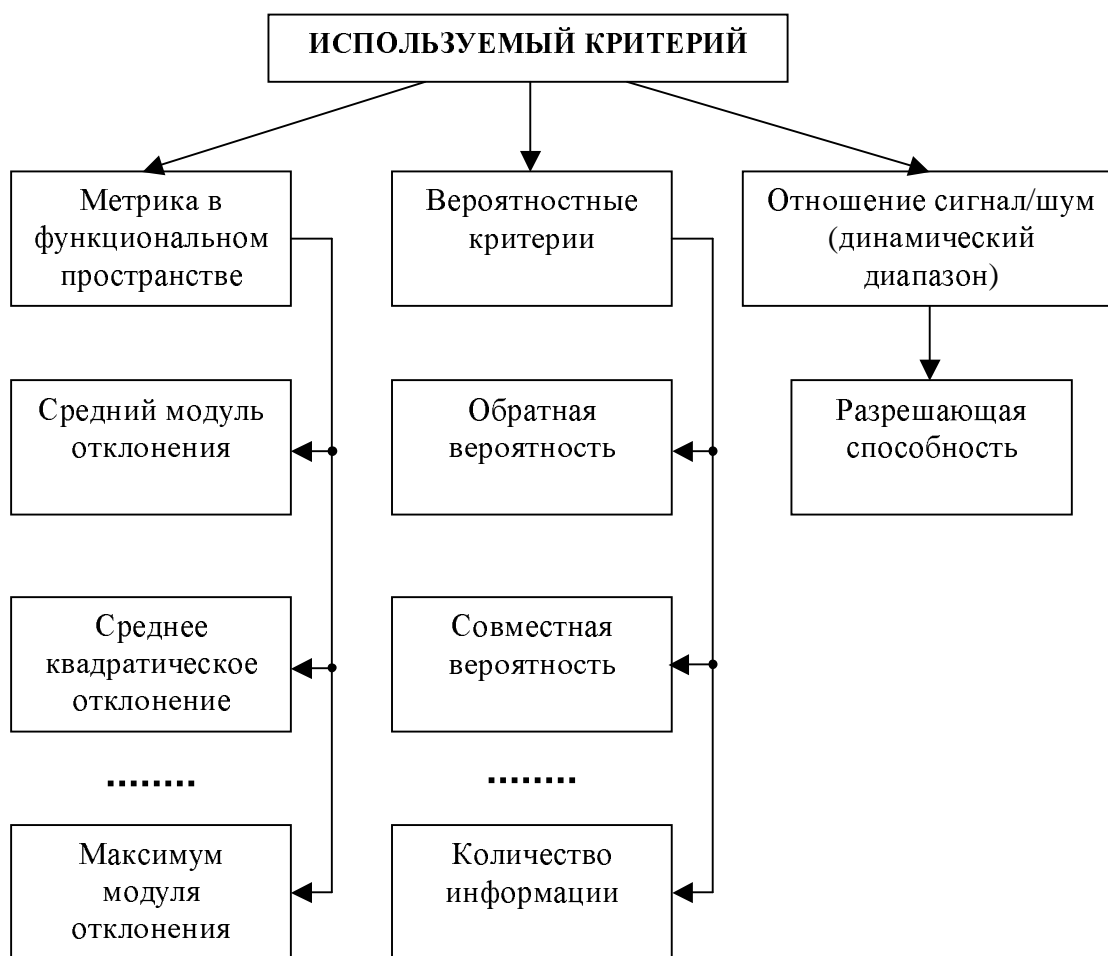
ИСПОЛЬЗУЕМЫЙ КРИТЕРИЙ

Метрика в функциональном пространстве

Вероятностные критерии

Отношение сигнал/шум (динамический диапазон)

Средний модуль отклонения

Обратная вероятность

Разрешающая способность

Среднее квадратическое отклонение

Совместная вероятность

........

........

Максимум модуля отклонения

Количество информации